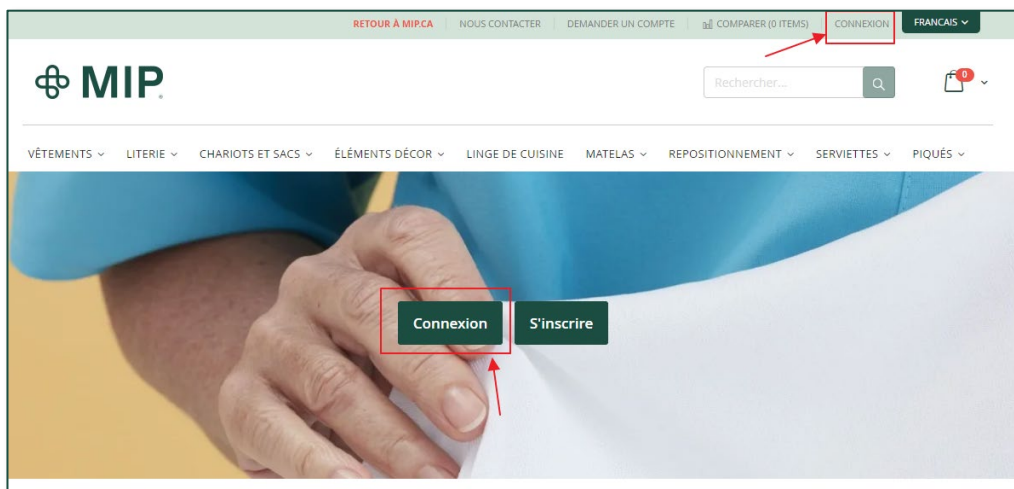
RETOUR À MIP.CA | NOUS CONTACTER | DEMANDER UN COMPTE | COMPARER (0 ITEMS) | CONNEXION | FRANCAIS

MIP.

Rechercher...

0

VÊTEMENTS | LITERIE | CHARIOTS ET SACS | ÉLÉMENTS DÉCOR | LINGE DE CUISINE | MATELAS | REPOSITIONNEMENT | SERVIETTES | PIQUÉS

Connexion | S'inscrire